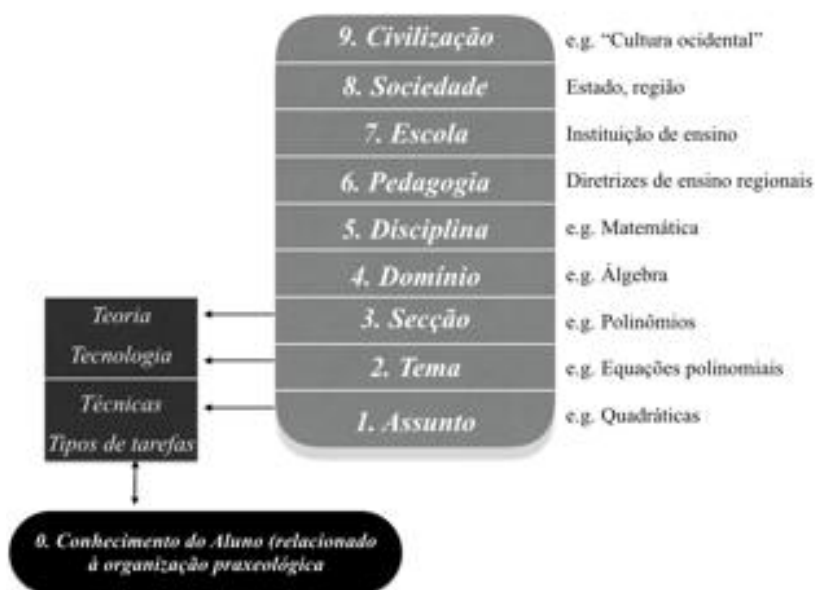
9. Civilização
e.g. "Cultura ocidental"

8. Sociedade
Estado, região

7. Escola
Instituição de ensino

6. Pedagogia
Diretrizes de ensino regionais

5. Disciplina
e.g. Matemática

4. Domínio
e.g. Álgebra

3. Secção
e.g. Polinômios

2. Tema
e.g. Equações polinomiais

1. Assunto
e.g. Quadráticas

Teoria
Tecnologia
Técnicas
Tipos de tarefas

0. Conhecimento do Aluno (relacionado à organização praxeológica